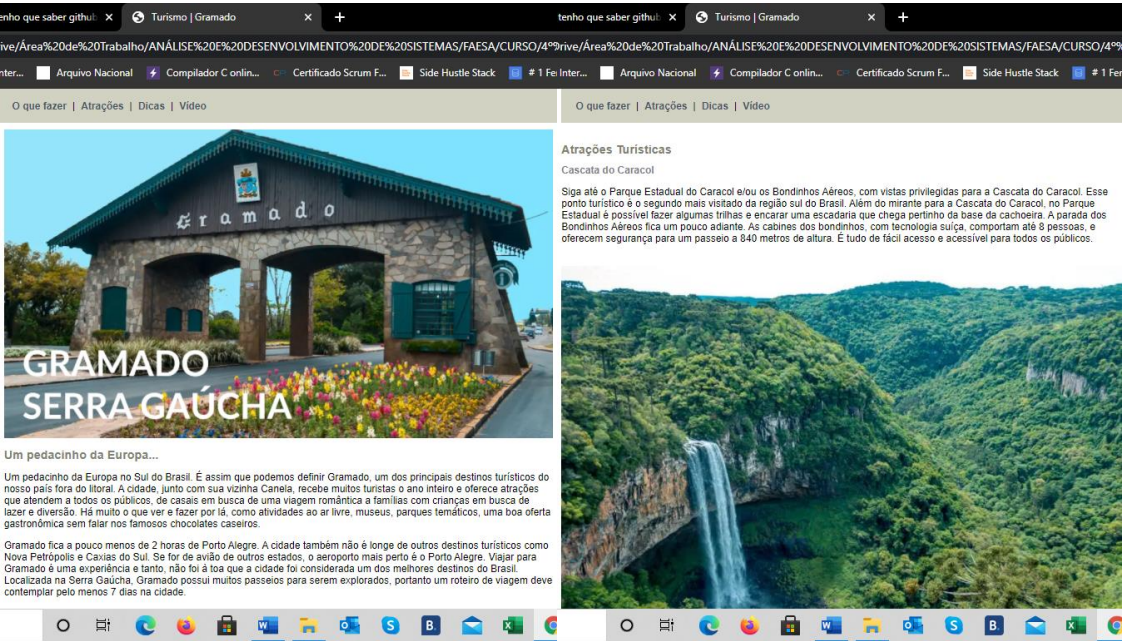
tenho que saber github ×  Turismo | Gramado ×  +

ive/Área%20de%20Trabalho/ANÁLISE%20E%20DESENVOLVIMENTO%20DE%20SISTEMAS/FAESA/CURSO/4º

nter...  Arquivo Nacional  Compilador C onlin...  Certificado Scrum F...  Side Hustle Stack  # 1 Fe

O que fazer | Atrações | Dicas | Vídeo

Gramado

GRAMADO
SERRA GAÚCHA

Um pedacinho da Europa...

Um pedacinho da Europa no Sul do Brasil. É assim que podemos definir Gramado, um dos principais destinos turísticos do nosso país fora do litoral. A cidade, junto com sua vizinha Canela, recebe muitos turistas o ano inteiro e oferece atrações que atendem a todos os públicos, de casais em busca de uma viagem romântica a famílias com crianças em busca de lazer e diversão. Há muito o que ver e fazer por lá, como atividades ao ar livre, museus, parques temáticos, uma boa oferta gastronômica sem falar nos famosos chocolates caseiros.

Gramado fica a pouco menos de 2 horas de Porto Alegre. A cidade também não é longe de outros destinos turísticos como Nova Petrópolis e Caxias do Sul. Se for de avião de outros estados, o aeroporto mais perto é o Porto Alegre. Viajar para Gramado é uma experiência e tanto, não foi à toa que a cidade foi considerada um dos melhores destinos do Brasil. Localizada na Serra Gaúcha, Gramado possui muitos passeios para serem explorados, portanto um roteiro de viagem deve contemplar pelo menos 7 dias na cidade.

tenho que saber github ×  Turismo | Gramado ×  +

rive/Área%20de%20Trabalho/ANÁLISE%20E%20DESENVOLVIMENTO%20DE%20SISTEMAS/FAESA/CURSO/4º

Inter...  Arquivo Nacional  Compilador C onlin...  Certificado Scrum F...  Side Hustle Stack  # 1 Fe

O que fazer | Atrações | Dicas | Vídeo

Atrações Turísticas

Cascata do Caracol

Siga até o Parque Estadual do Caracol e/ou os Bondinhos Aéreos, com vistas privilegiadas para a Cascata do Caracol. Esse ponto turístico é o segundo mais visitado da região sul do Brasil. Além do mirante para a Cascata do Caracol, no Parque Estadual é possível fazer algumas trilhas e encarar uma escadaria que chega pertinho da base da cachoeira. A parada dos Bondinhos Aéreos fica um pouco adiante. As cabines dos bondinhos, com tecnologia suíça, comportam até 8 pessoas, e oferecem segurança para um passeio a 840 metros de altura. É tudo de fácil acesso e acessível para todos os públicos.